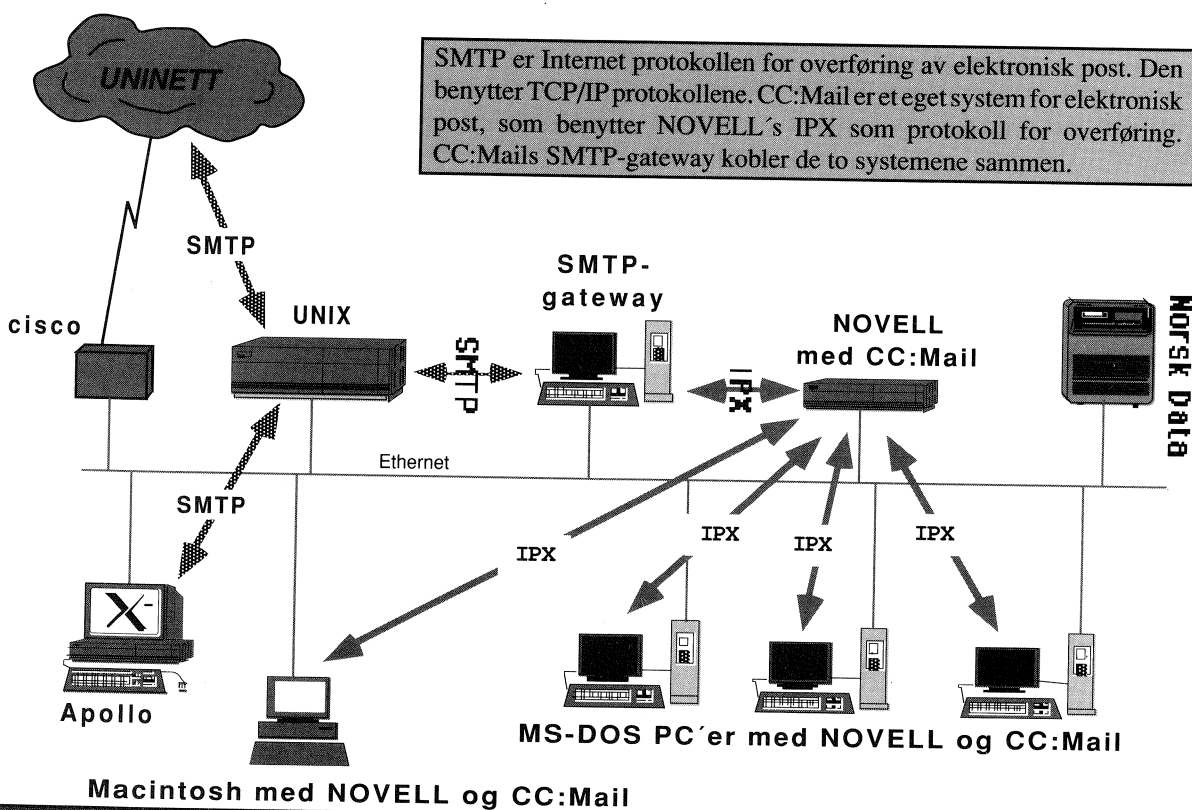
UNINETT

SMTP er Internet protokollen for overføring av elektronisk post. Den benytter TCP/IP protokollene. CC:Mail er et eget system for elektronisk post, som benytter NOVELL´s IPX som protokoll for overføring. CC:Mails SMTP-gateway kobler de to systemene sammen.

SMTP

SMTP-gateway

cisco

UNIX

SMTP

NOVELL med CC:Mail

IPX

Norsk Data

Ethernet

SMTP

IPX

IPX

IPX

IPX

Apollo

MS-DOS PC´er med NOVELL og CC:Mail

Macintosh med NOVELL og CC:Mail